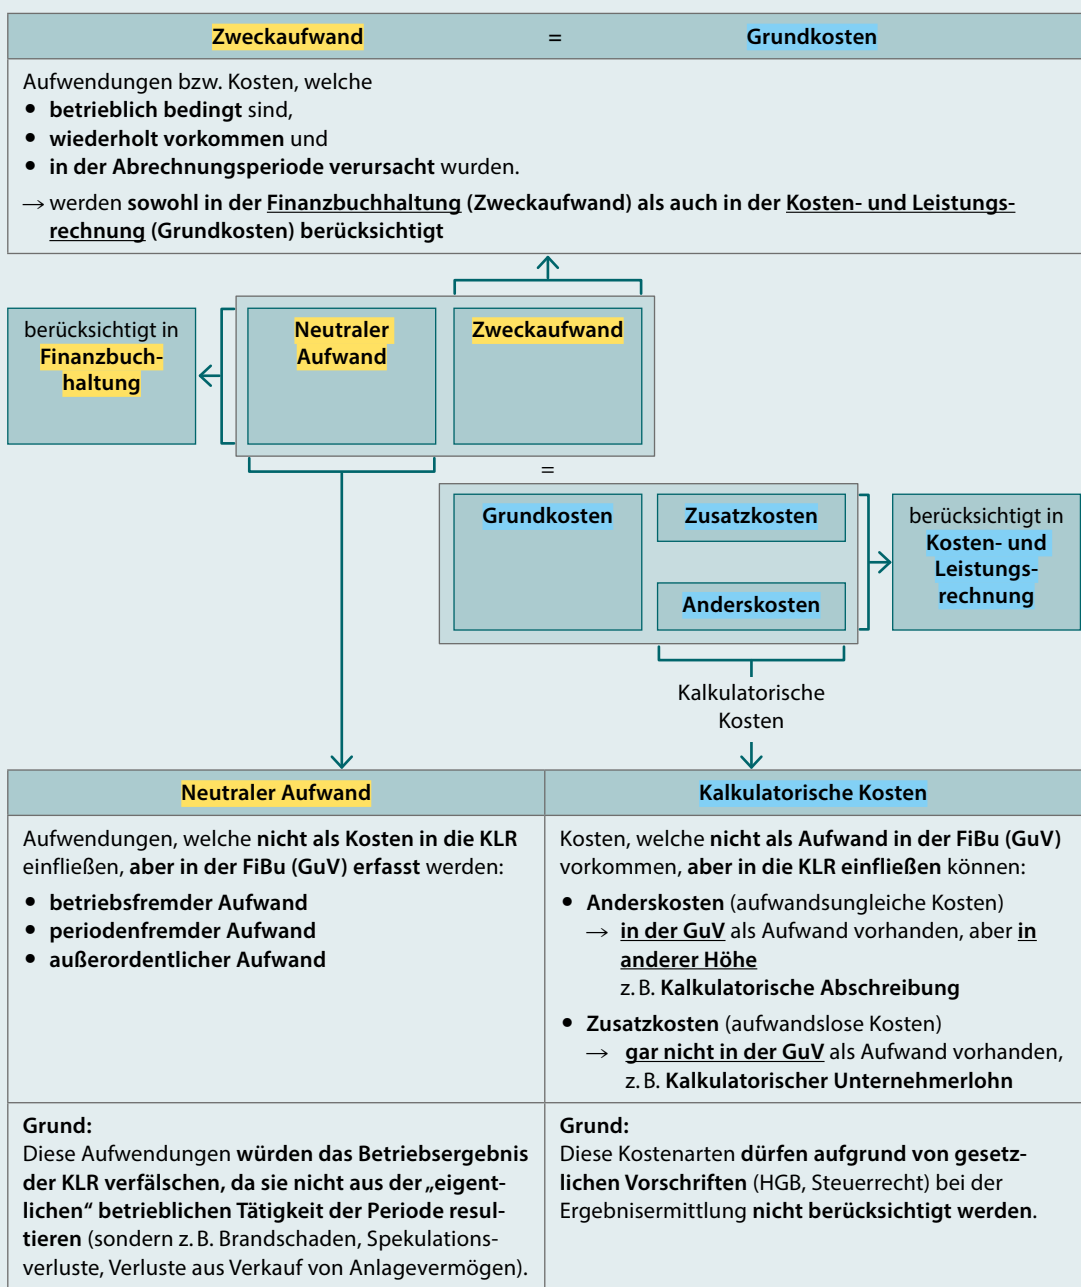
Zweckaufwand = Grundkosten

Aufwendungen bzw. Kosten, welche
- betrieblich bedingt sind,
- wiederholt vorkommen und
- in der Abrechnungsperiode verursacht wurden.

→ werden sowohl in der Finanzbuchhaltung (Zweckaufwand) als auch in der Kosten- und Leistungsrechnung (Grundkosten) berücksichtigt

berücksichtigt in Finanzbuchhaltung

Neutraler Aufwand

Zweckaufwand

=

Grundkosten

Zusatzkosten

Anderskosten

berücksichtigt in Kosten- und Leistungsrechnung

Kalkulatorische Kosten

| Neutraler Aufwand | Kalkulatorische Kosten |
|---|---|
| Aufwendungen, welche nicht als Kosten in die KLR einfließen, aber in der FiBu (GuV) erfasst werden: • betriebsfremder Aufwand • periodenfremder Aufwand • außerordentlicher Aufwand | Kosten, welche nicht als Aufwand in der FiBu (GuV) vorkommen, aber in die KLR einfließen können: • Anderskosten (aufwandsungleiche Kosten) → in der GuV als Aufwand vorhanden, aber in anderer Höhe z. B. Kalkulatorische Abschreibung • Zusatzkosten (aufwandslose Kosten) → gar nicht in der GuV als Aufwand vorhanden, z. B. Kalkulatorischer Unternehmerlohn |
| Grund: Diese Aufwendungen würden das Betriebsergebnis der KLR verfälschen, da sie nicht aus der „eigentlichen" betrieblichen Tätigkeit der Periode resultieren (sondern z. B. Brandschaden, Spekulationsverluste, Verluste aus Verkauf von Anlagevermögen). | Grund: Diese Kostenarten dürfen aufgrund von gesetzlichen Vorschriften (HGB, Steuerrecht) bei der Ergebnisermittlung nicht berücksichtigt werden. |